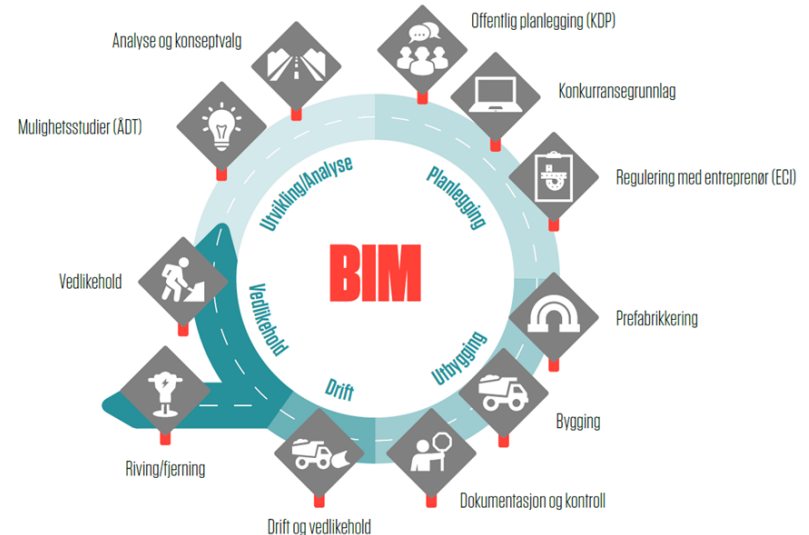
Analyse og konseptvalg

Offentlig planlegging (KDP)

Konkurransegrunnlag

Mulighetsstudier (ÅDT)

Regulering med entreprenør (ECI)

Utvikling/Analyse

Planlegging

BIM

Vedlikehold

Vedlikehold

Prefabrikkering

Utbygging

Drift

Bygging

Riving/fjerning

Dokumentasjon og kontroll

Drift og vedlikehold